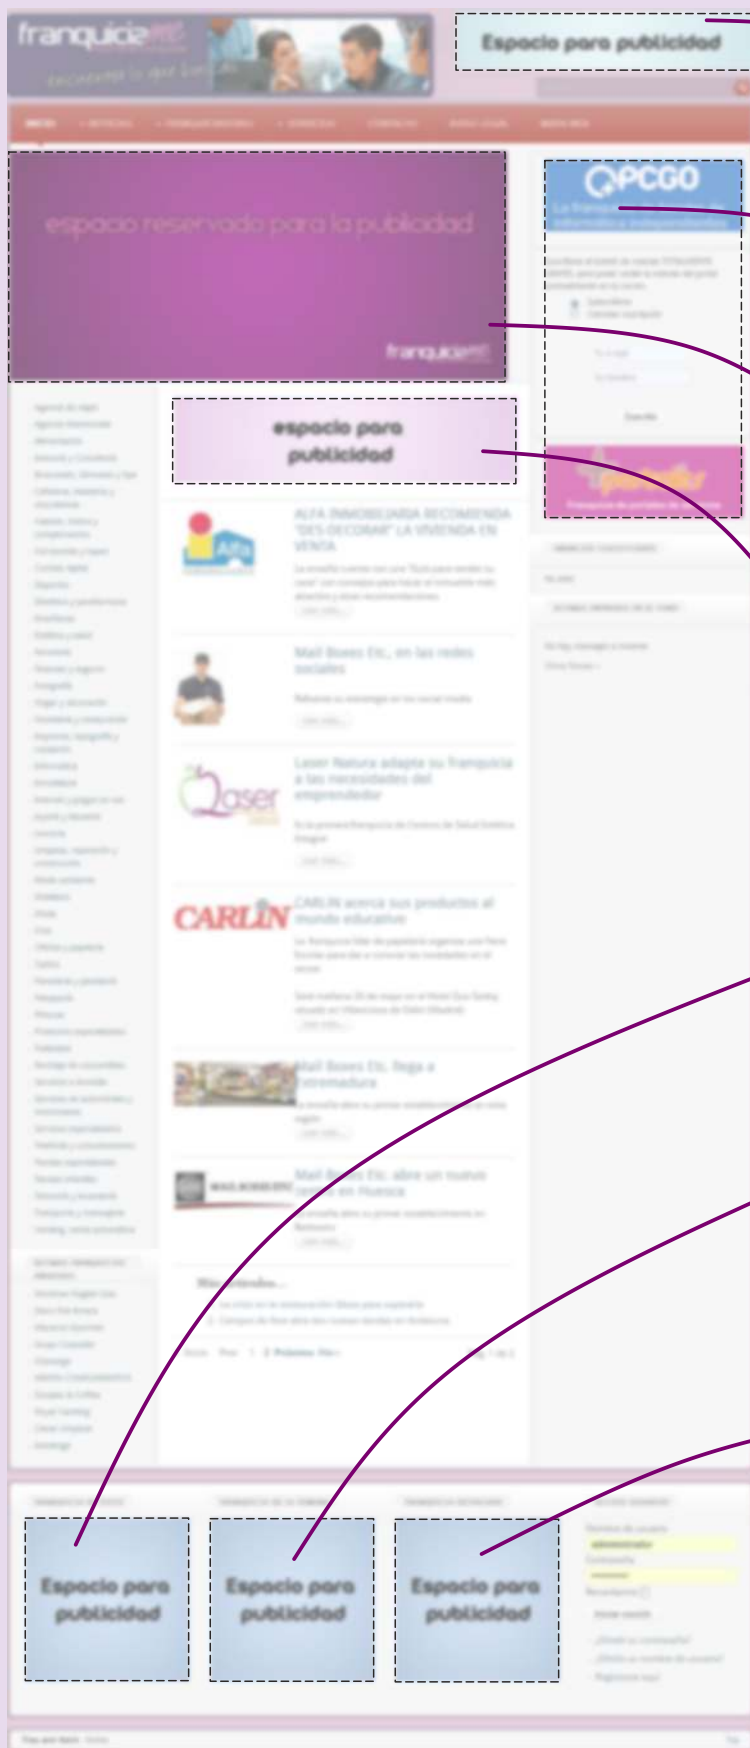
franquicia

Espacio para publicidad

espacio reservado para la publicidad

franquicia

PCGO

espacio para publicidad

ALFA INMOBILIARIA RECOMIENDA "DES-DECORAR" LA VIVIENDA EN VENTA

Mail Boxes Etc, en las redes sociales

Laser Natura adapta su franquicia a las necesidades del emprendedor

Laser

CARLIN acerca sus productos al mundo educativo

CARLIN

Mail Boxes Etc. llega a Extremadura

Mail Boxes Etc. abre un nuevo centro en Huesca

Espacio para publicidad

Espacio para publicidad

Espacio para publicidad